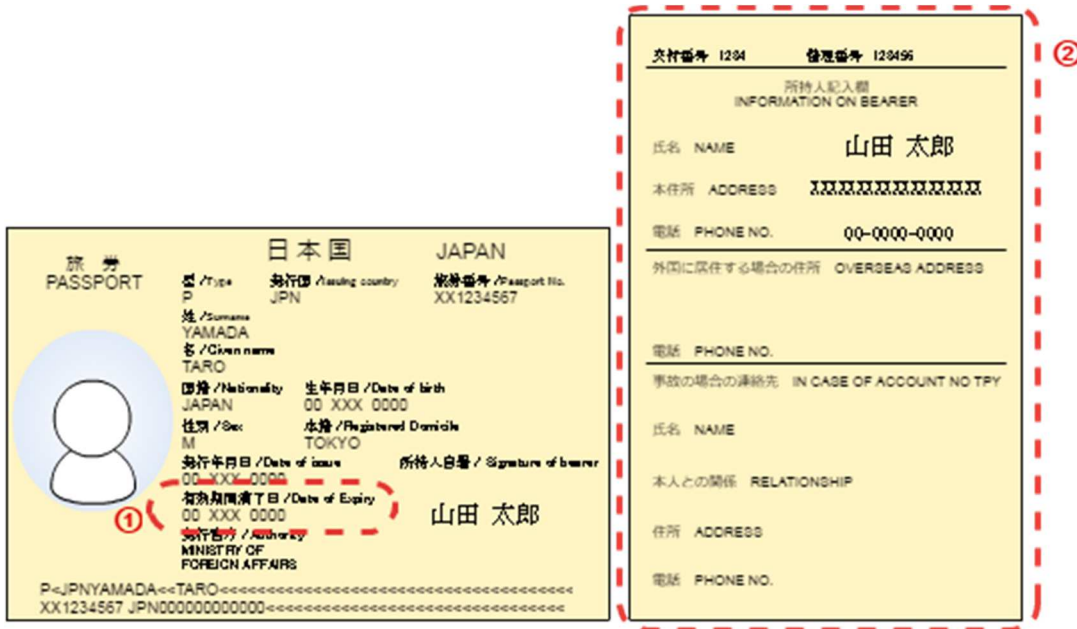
旅 券
PASSPORT

日本国 JAPAN

型 /Type
P

発行国 /Issuing country
JPN

旅券番号 /Passport No.
XX1234567

姓 /Surname
YAMADA

名 /Given name
TARO

国籍 /Nationality
JAPAN

生年月日 /Date of birth
00 XXX 0000

性別 /Sex
M

本籍 /Registered Domicile
TOKYO

発行年月日 /Date of issue
00 XXX 0000

所持人自署 / Signature of bearer

①

有効期間満了日 /Date of Expiry
00 XXX 0000

山田 太郎

発行官庁 /Authority
MINISTRY OF FOREIGN AFFAIRS

P<JPNYAMADA<<TARO<<<<<<<<<<<<<<<<<<<<<<<<<<<<<<<<<<<<
XX1234567 JPN00000000000<<<<<<<<<<<<<<<<<<<<<<<<<<<<

②

交付番号 1234 　 整理番号 123456

所持人記入欄
INFORMATION ON BEARER

氏名 NAME 山田 太郎

本住所 ADDRESS XXXXXXXXXXXXXX

電話 PHONE NO. 00-0000-0000

外国に居住する場合の住所 OVERSEAS ADDRESS

電話 PHONE NO.

事故の場合の連絡先 IN CASE OF ACCOUNT NO TPY

氏名 NAME

本人との関係 RELATIONSHIP

住所 ADDRESS

電話 PHONE NO.